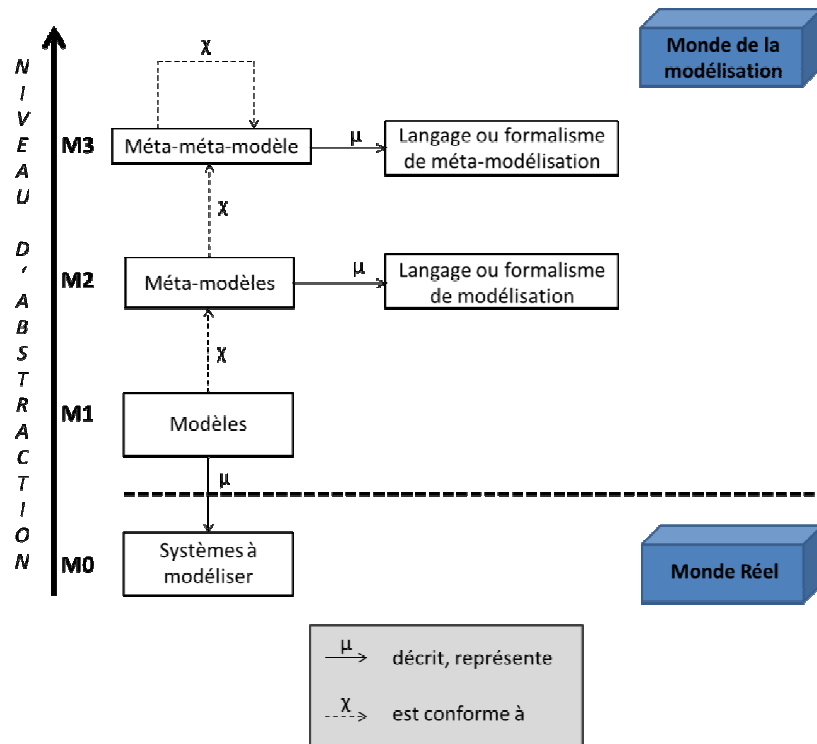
N I V E A U D ' A B S T R A C T I O N

Monde de la modélisation

χ

M3 Méta-méta-modèle μ Langage ou formalisme de méta-modélisation

χ

M2 Méta-modèles μ Langage ou formalisme de modélisation

χ

M1 Modèles

μ

M0 Systèmes à modéliser

Monde Réel

μ décrit, représente

χ est conforme à